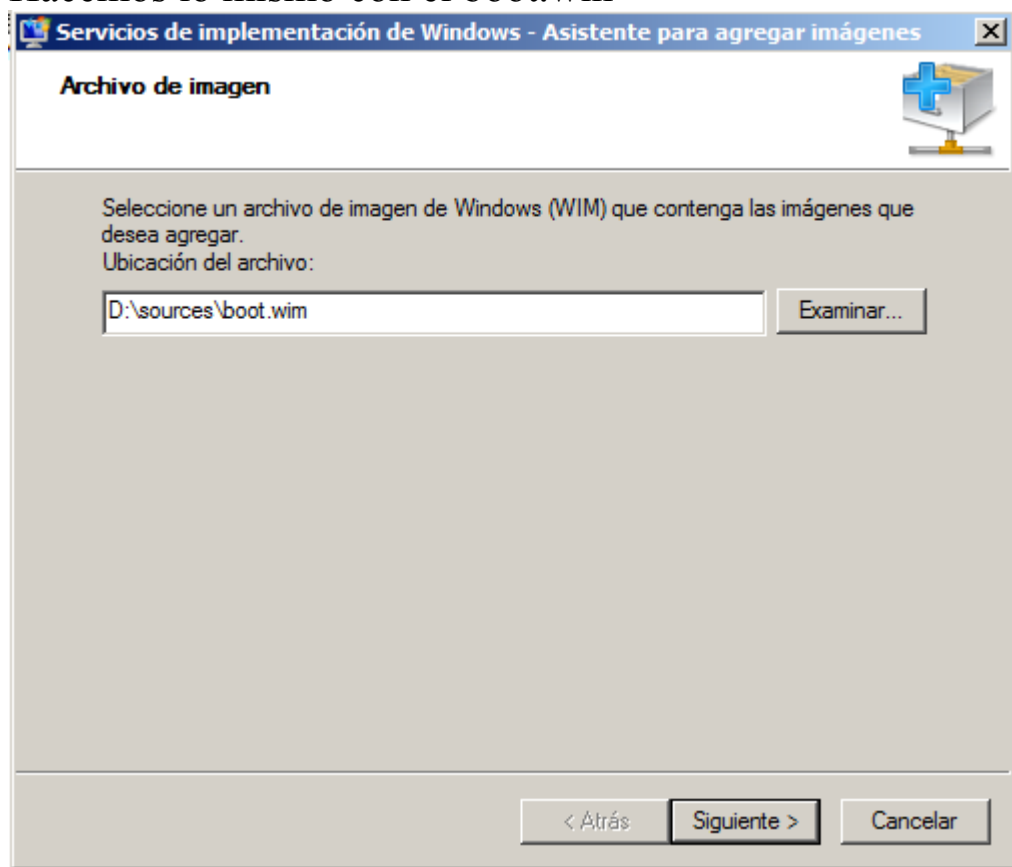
Hacemos lo mismo con el boot.wim

Servicios de implementación de Windows - Asistente para agregar imágenes

Archivo de imagen

Seleccione un archivo de imagen de Windows (WIM) que contenga las imágenes que desea agregar.
Ubicación del archivo:

D:\sources\boot.wim

Examinar...

< Atrás

Siguiente >

Cancelar